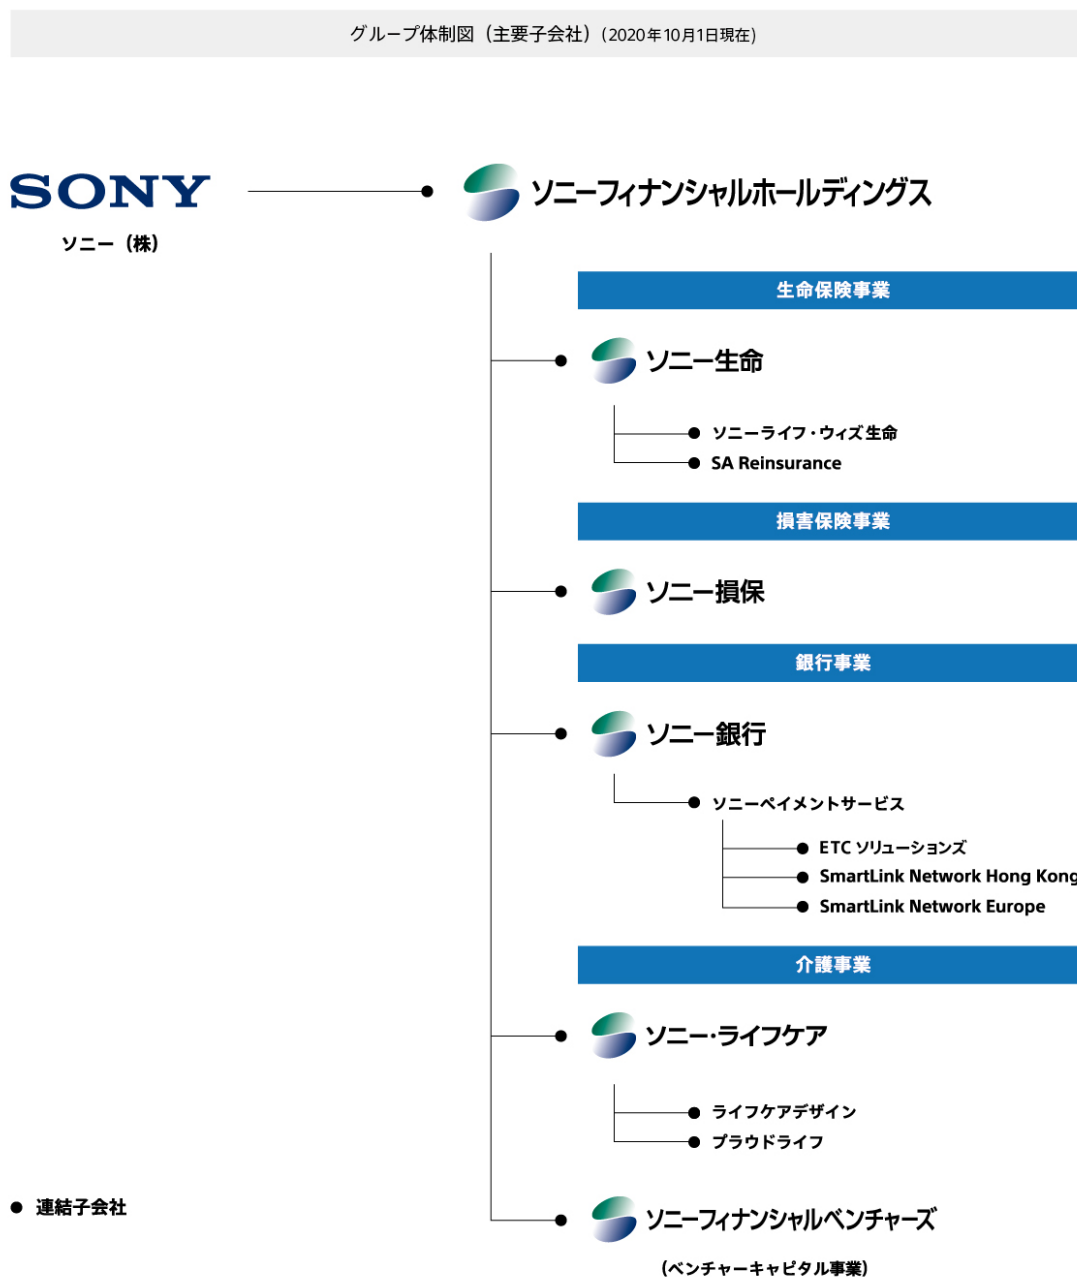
グループ体制図（主要子会社）（2020年10月1日現在）

SONY
ソニー（株）

ソニーフィナンシャルホールディングス

生命保険事業

ソニー生命

ソニーライフ・ウィズ生命
SA Reinsurance

損害保険事業

ソニー損保

銀行事業

ソニー銀行

ソニーペイメントサービス

ETC ソリューションズ
SmartLink Network Hong Kong
SmartLink Network Europe

介護事業

ソニー・ライフケア

ライフケアデザイン
プラウドライフ

● 連結子会社

ソニーフィナンシャルベンチャーズ
（ベンチャーキャピタル事業）